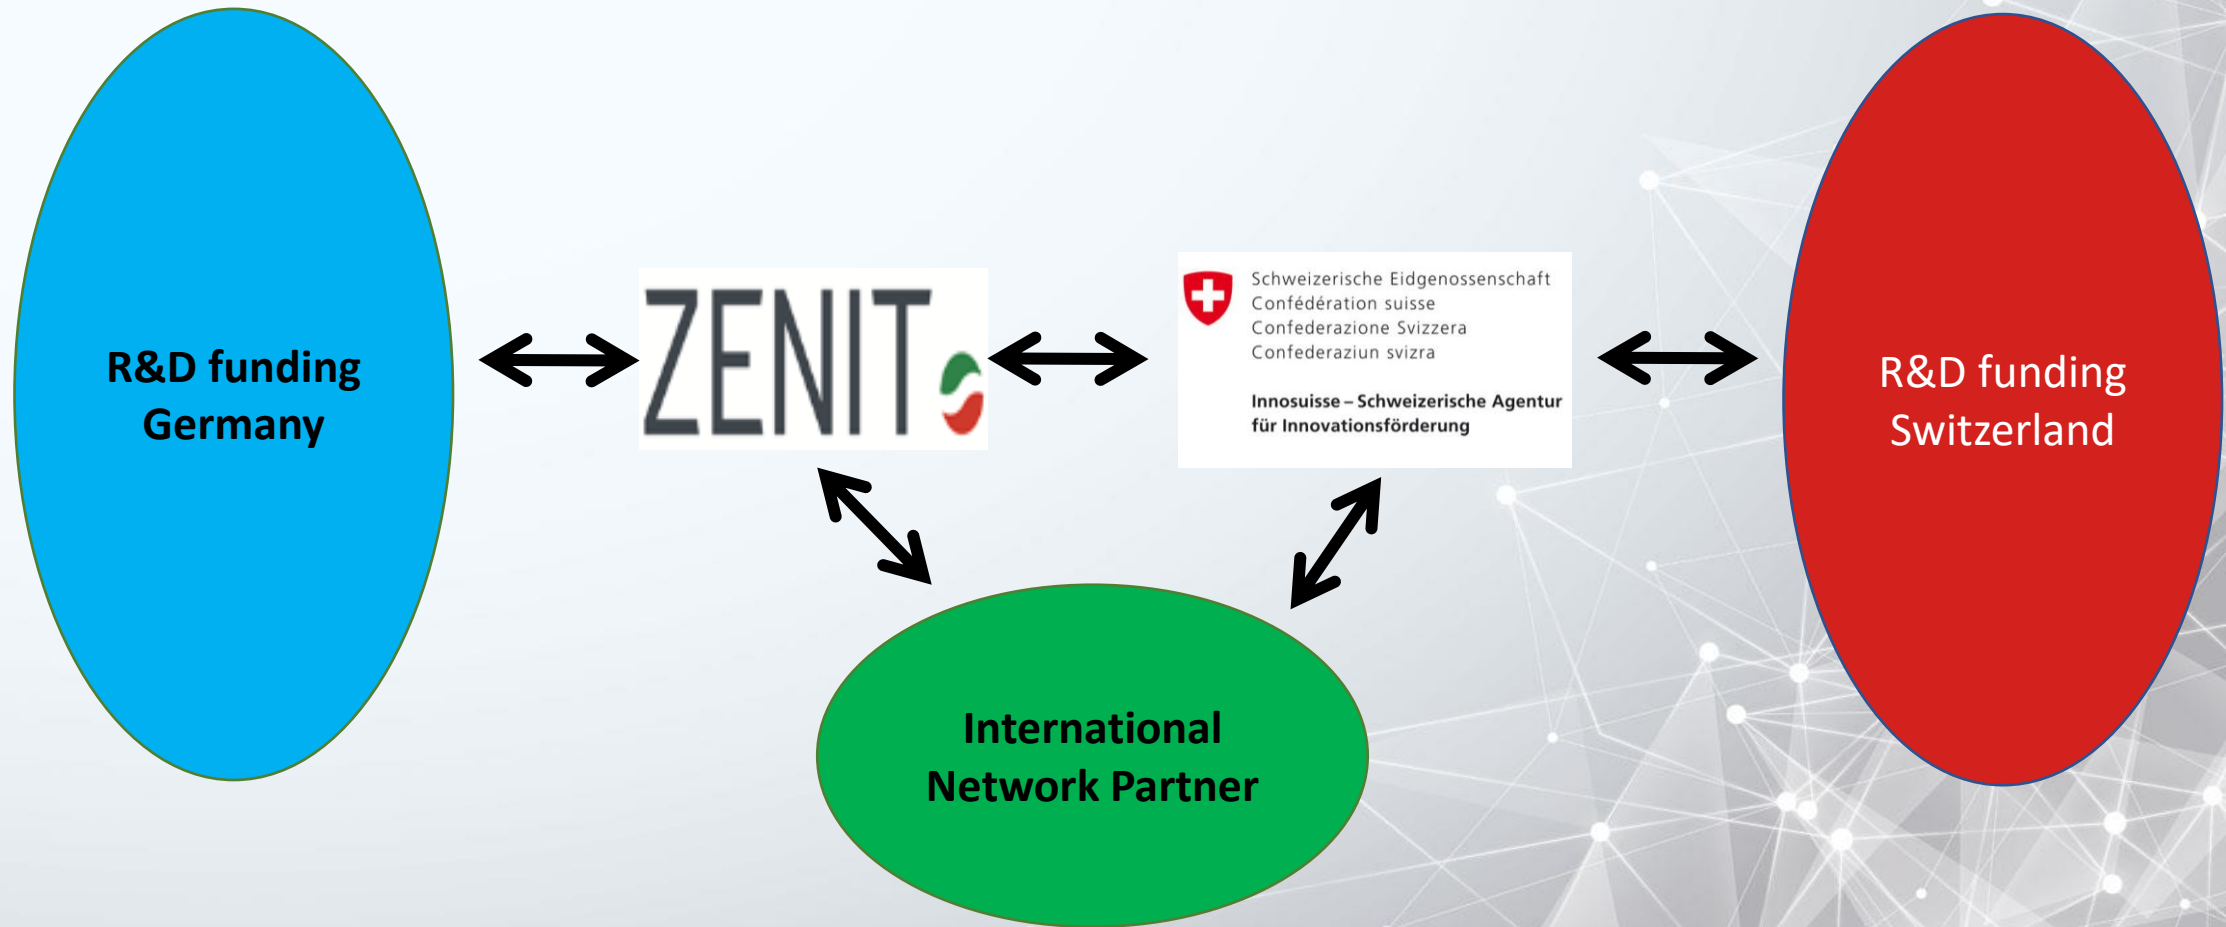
R&D funding Germany

ZENIT

Schweizerische Eidgenossenschaft
Confédération suisse
Confederazione Svizzera
Confederaziun svizra

Innosuisse – Schweizerische Agentur für Innovationsförderung

R&D funding Switzerland

International Network Partner